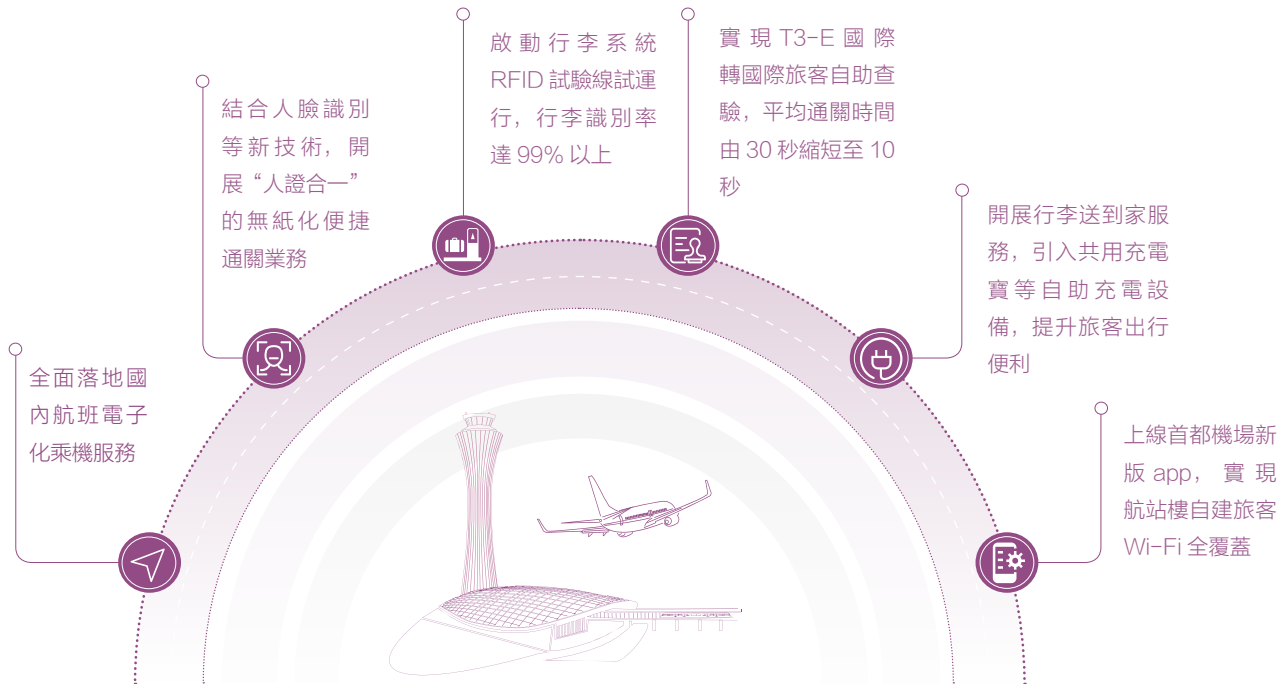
全面落地國內航班電子化乘機服務

結合人臉識別等新技術，開展“人證合一”的無紙化便捷通關業務

啟動行李系統RFID試驗線試運行，行李識別率達99%以上

實現T3-E國際轉國際旅客自助查驗，平均通關時間由30秒縮短至10秒

開展行李送到家服務，引入共用充電寶等自助充電設備，提升旅客出行便利

上線首都機場新版app，實現航站樓自建旅客Wi-Fi全覆蓋